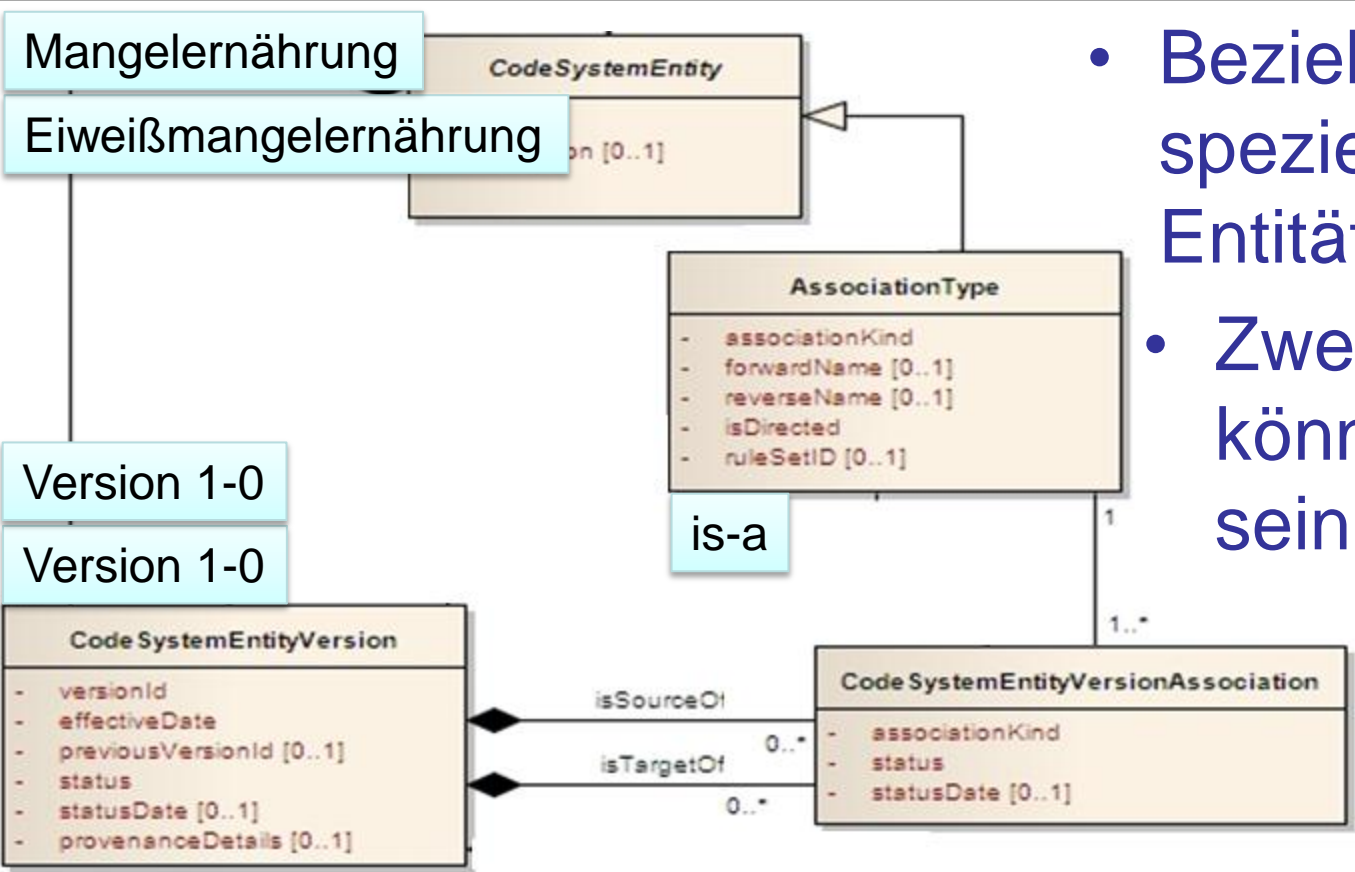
Mangelernährung

CodeSystemEntity

Eiweißmangelernährung

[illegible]on [0..1]

- Beziel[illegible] spezie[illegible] Entitä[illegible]

- Zwe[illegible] könn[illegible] sein

AssociationType

- associationKind
- forwardName [0..1]
- reverseName [0..1]
- isDirected
- ruleSetID [0..1]

Version 1-0

Version 1-0

is-a

1

1..*

CodeSystemEntityVersion

- versionId
- effectiveDate
- previousVersionId [0..1]
- status
- statusDate [0..1]
- provenanceDetails [0..1]

isSourceOf

0..*

isTargetOf

0..*

CodeSystemEntityVersionAssociation

- associationKind
- status
- statusDate [0..1]